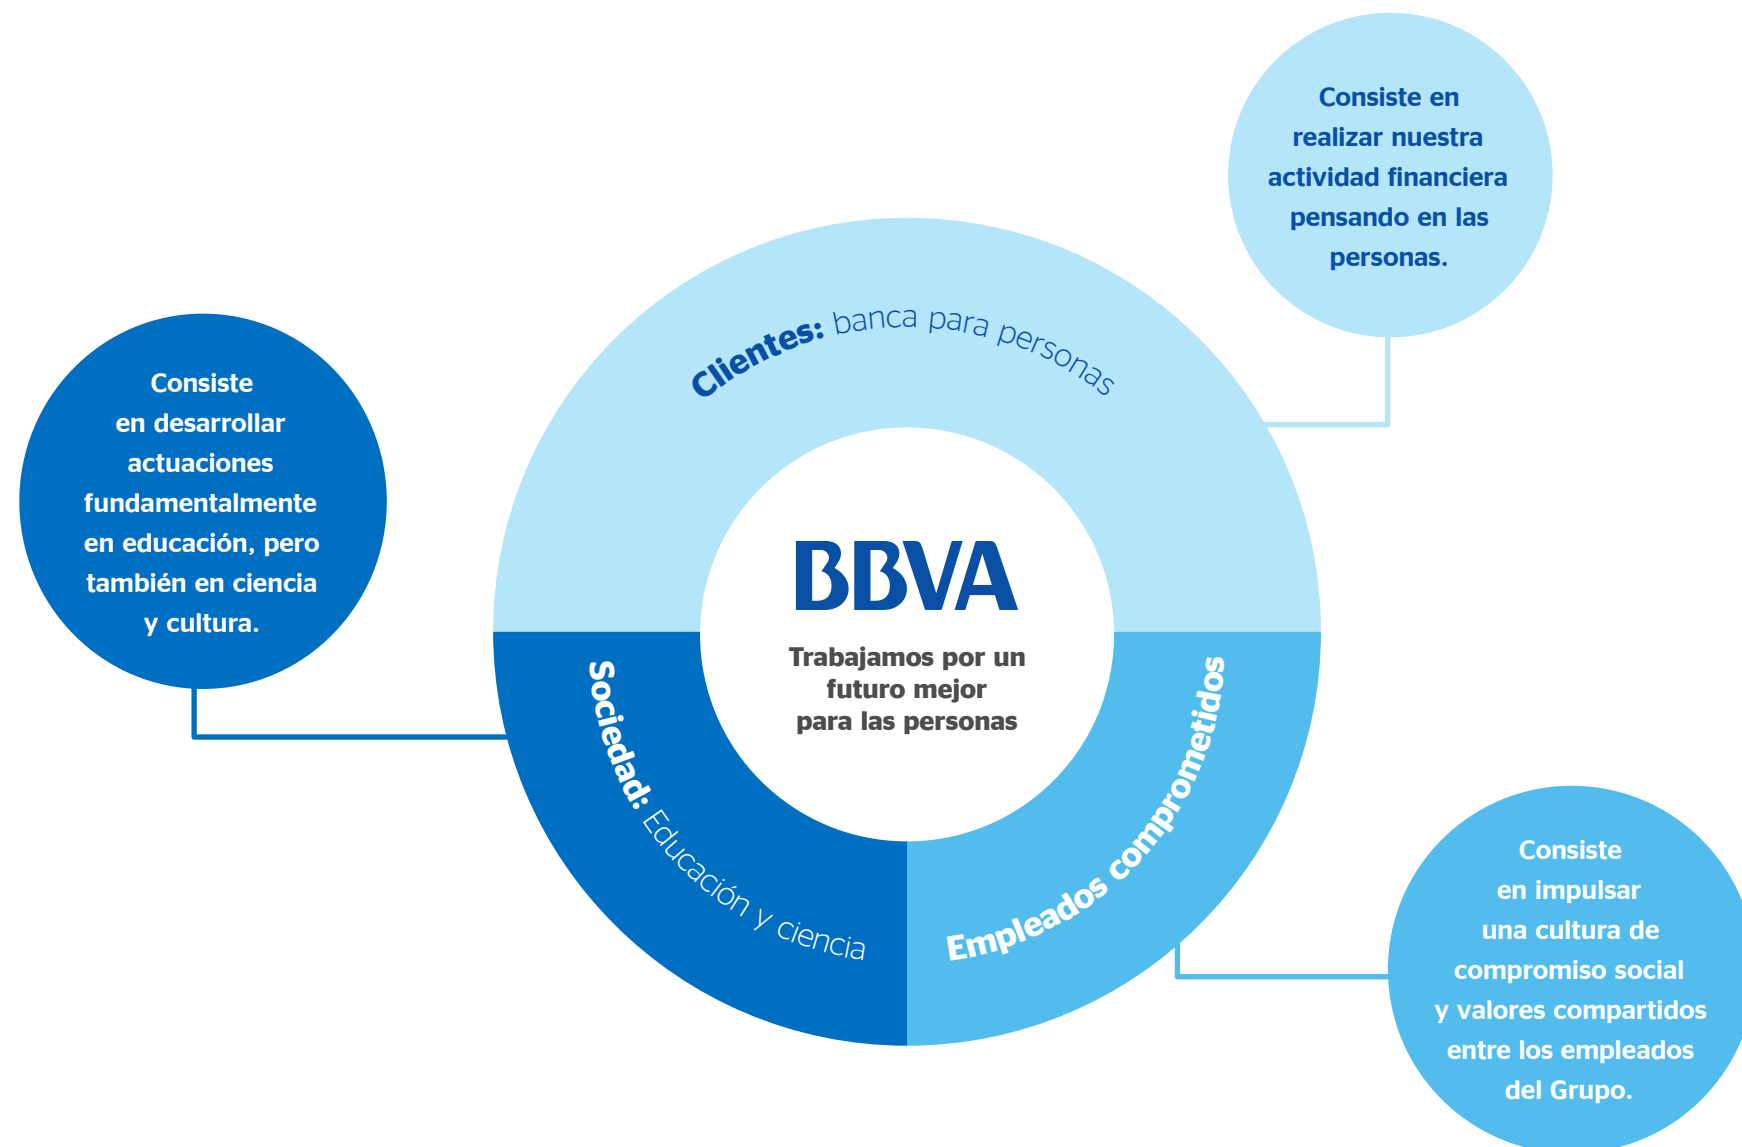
Consiste en realizar nuestra actividad financiera pensando en las personas.

Clientes: banca para personas

Consiste en desarrollar actuaciones fundamentalmente en educación, pero también en ciencia y cultura.

BBVA

Trabajamos por un futuro mejor para las personas

Sociedad: Educación y ciencia

Empleados comprometidos

Consiste en impulsar una cultura de compromiso social y valores compartidos entre los empleados del Grupo.